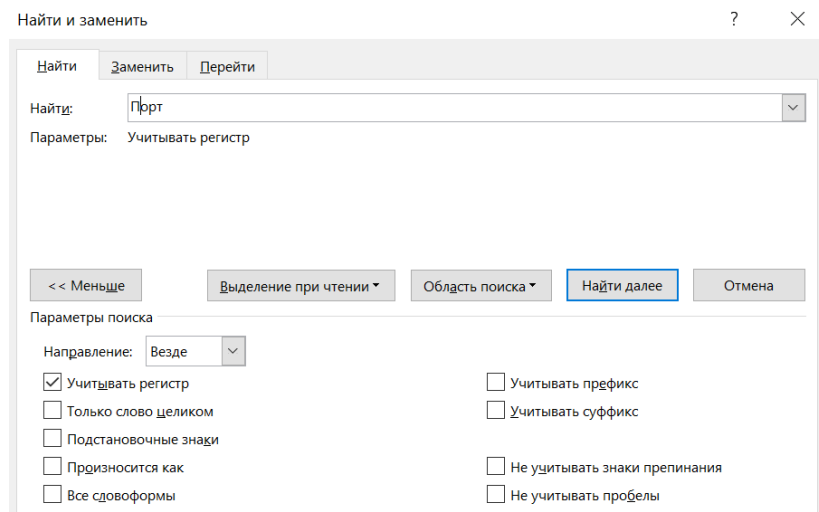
Найти и заменить

?

Найти | Заменить | Перейти

Найти: Порт

Параметры: Учитывать регистр

<< Меньше

Выделение при чтении

Область поиска

Найти далее

Отмена

Параметры поиска

Направление: Везде

Учитывать регистр

Только слово целиком

Подстановочные знаки

Произносится как

Все словоформы

Учитывать префикс

Учитывать суффикс

Не учитывать знаки препинания

Не учитывать пробелы